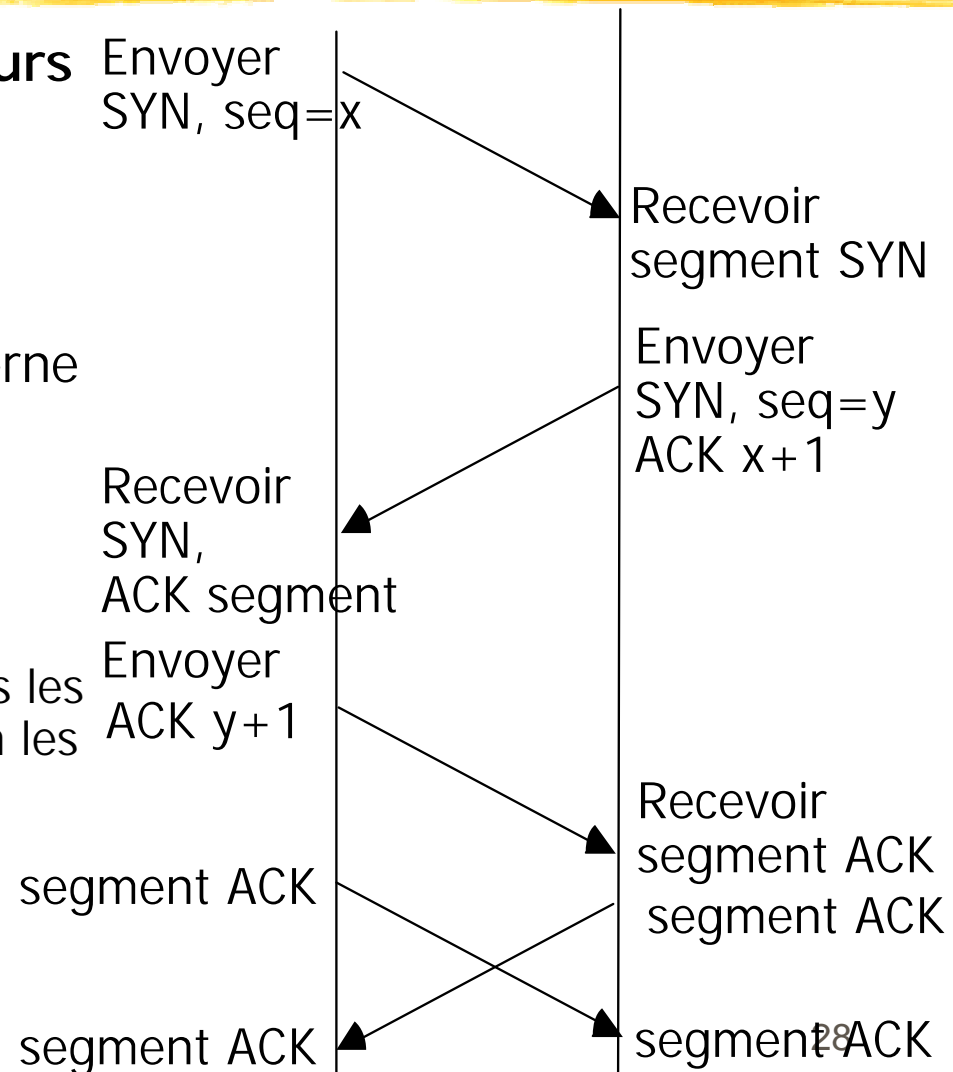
urs

rne

s les
n les

Envoyer
SYN, seq=x

Recevoir
segment SYN

Envoyer
SYN, seq=y
ACK x+1

Recevoir
SYN,
ACK segment

Envoyer
ACK y+1

Recevoir
segment ACK

segment ACK

segment ACK

segment ACK

segment ACK

28